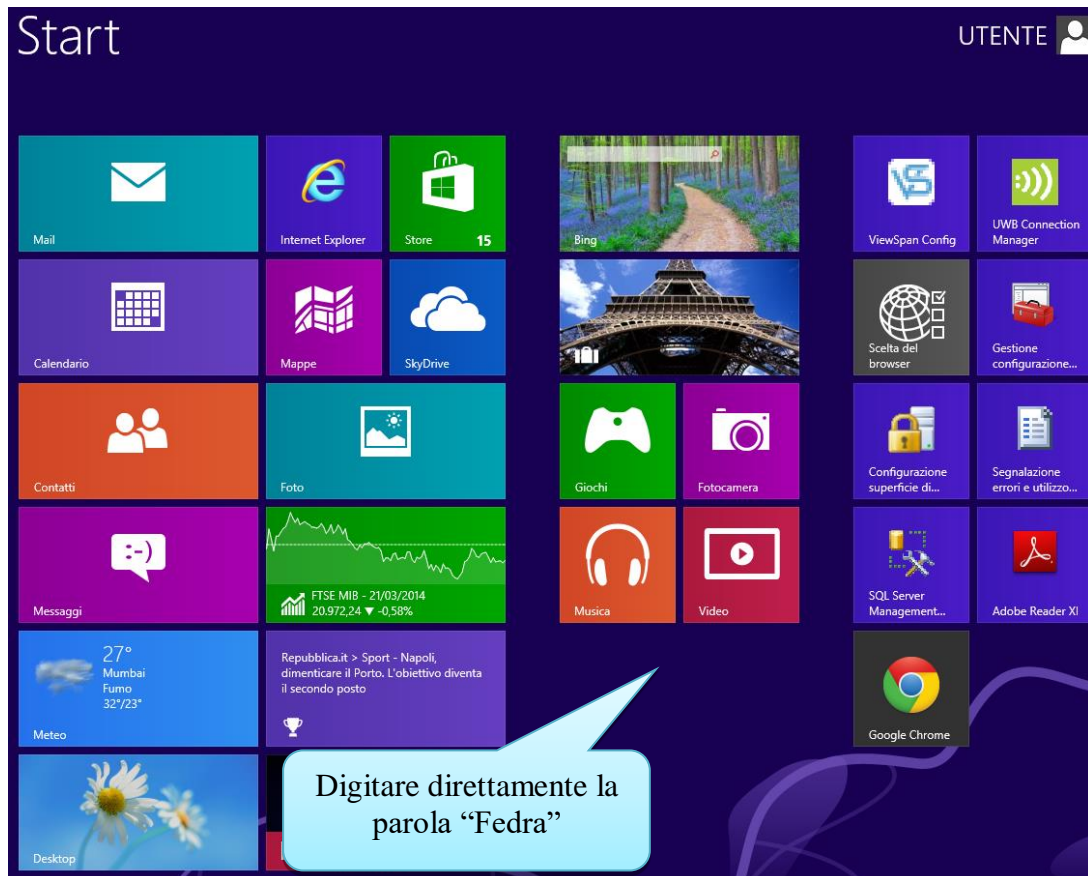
Start

UTENTE

Mail

Internet Explorer

Store 15

Bing

ViewSpan Config

UWB Connection Manager

Calendario

Mappe

SkyDrive

Scelta del browser

Gestione configurazione...

Contatti

Foto

Giochi

Fotocamera

Configurazione superficie di...

Segnalazione errori e utilizzo...

Messaggi

FTSE MIB - 21/03/2014
20.972,24 ▼ -0,58%

Musica

Video

SQL Server Management...

Adobe Reader XI

27°
Mumbai
Fumo
32°/23°

Meteo

Repubblica.it > Sport - Napoli, dimenticare il Porto. L'obiettivo diventa il secondo posto

Google Chrome

Desktop

Digitare direttamente la parola "Fedra"